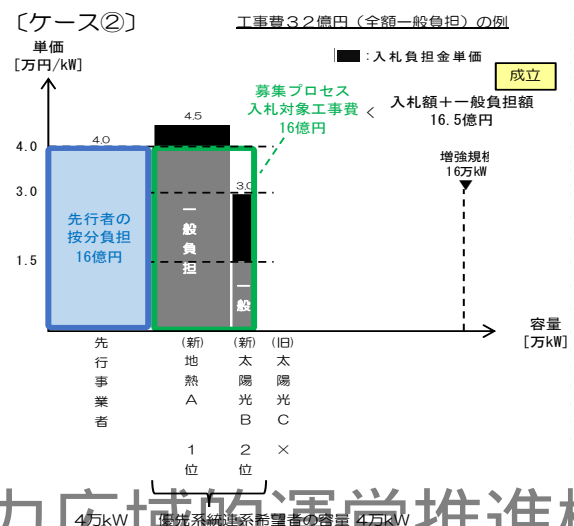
〔ケース②〕

工事費32億円（全額一般負担）の例

単価
[万円/kW]

：入札負担金単価

成立

募集プロセス
入札対象工事費
16億円

入札額＋一般負担額
16.5億円

4.5

4.0

4.0

3.0

3.0

1.5

先行者の
按分負担
16億円

一般負担

一般

増強規模
16万kW

容量
[万kW]

先行事業者

(新)地熱A

(新)太陽光B

(旧)太陽光C

1位

2位

×

4万kW 優先系統連系希望者の容量 4万kW

力広域的運営推進機